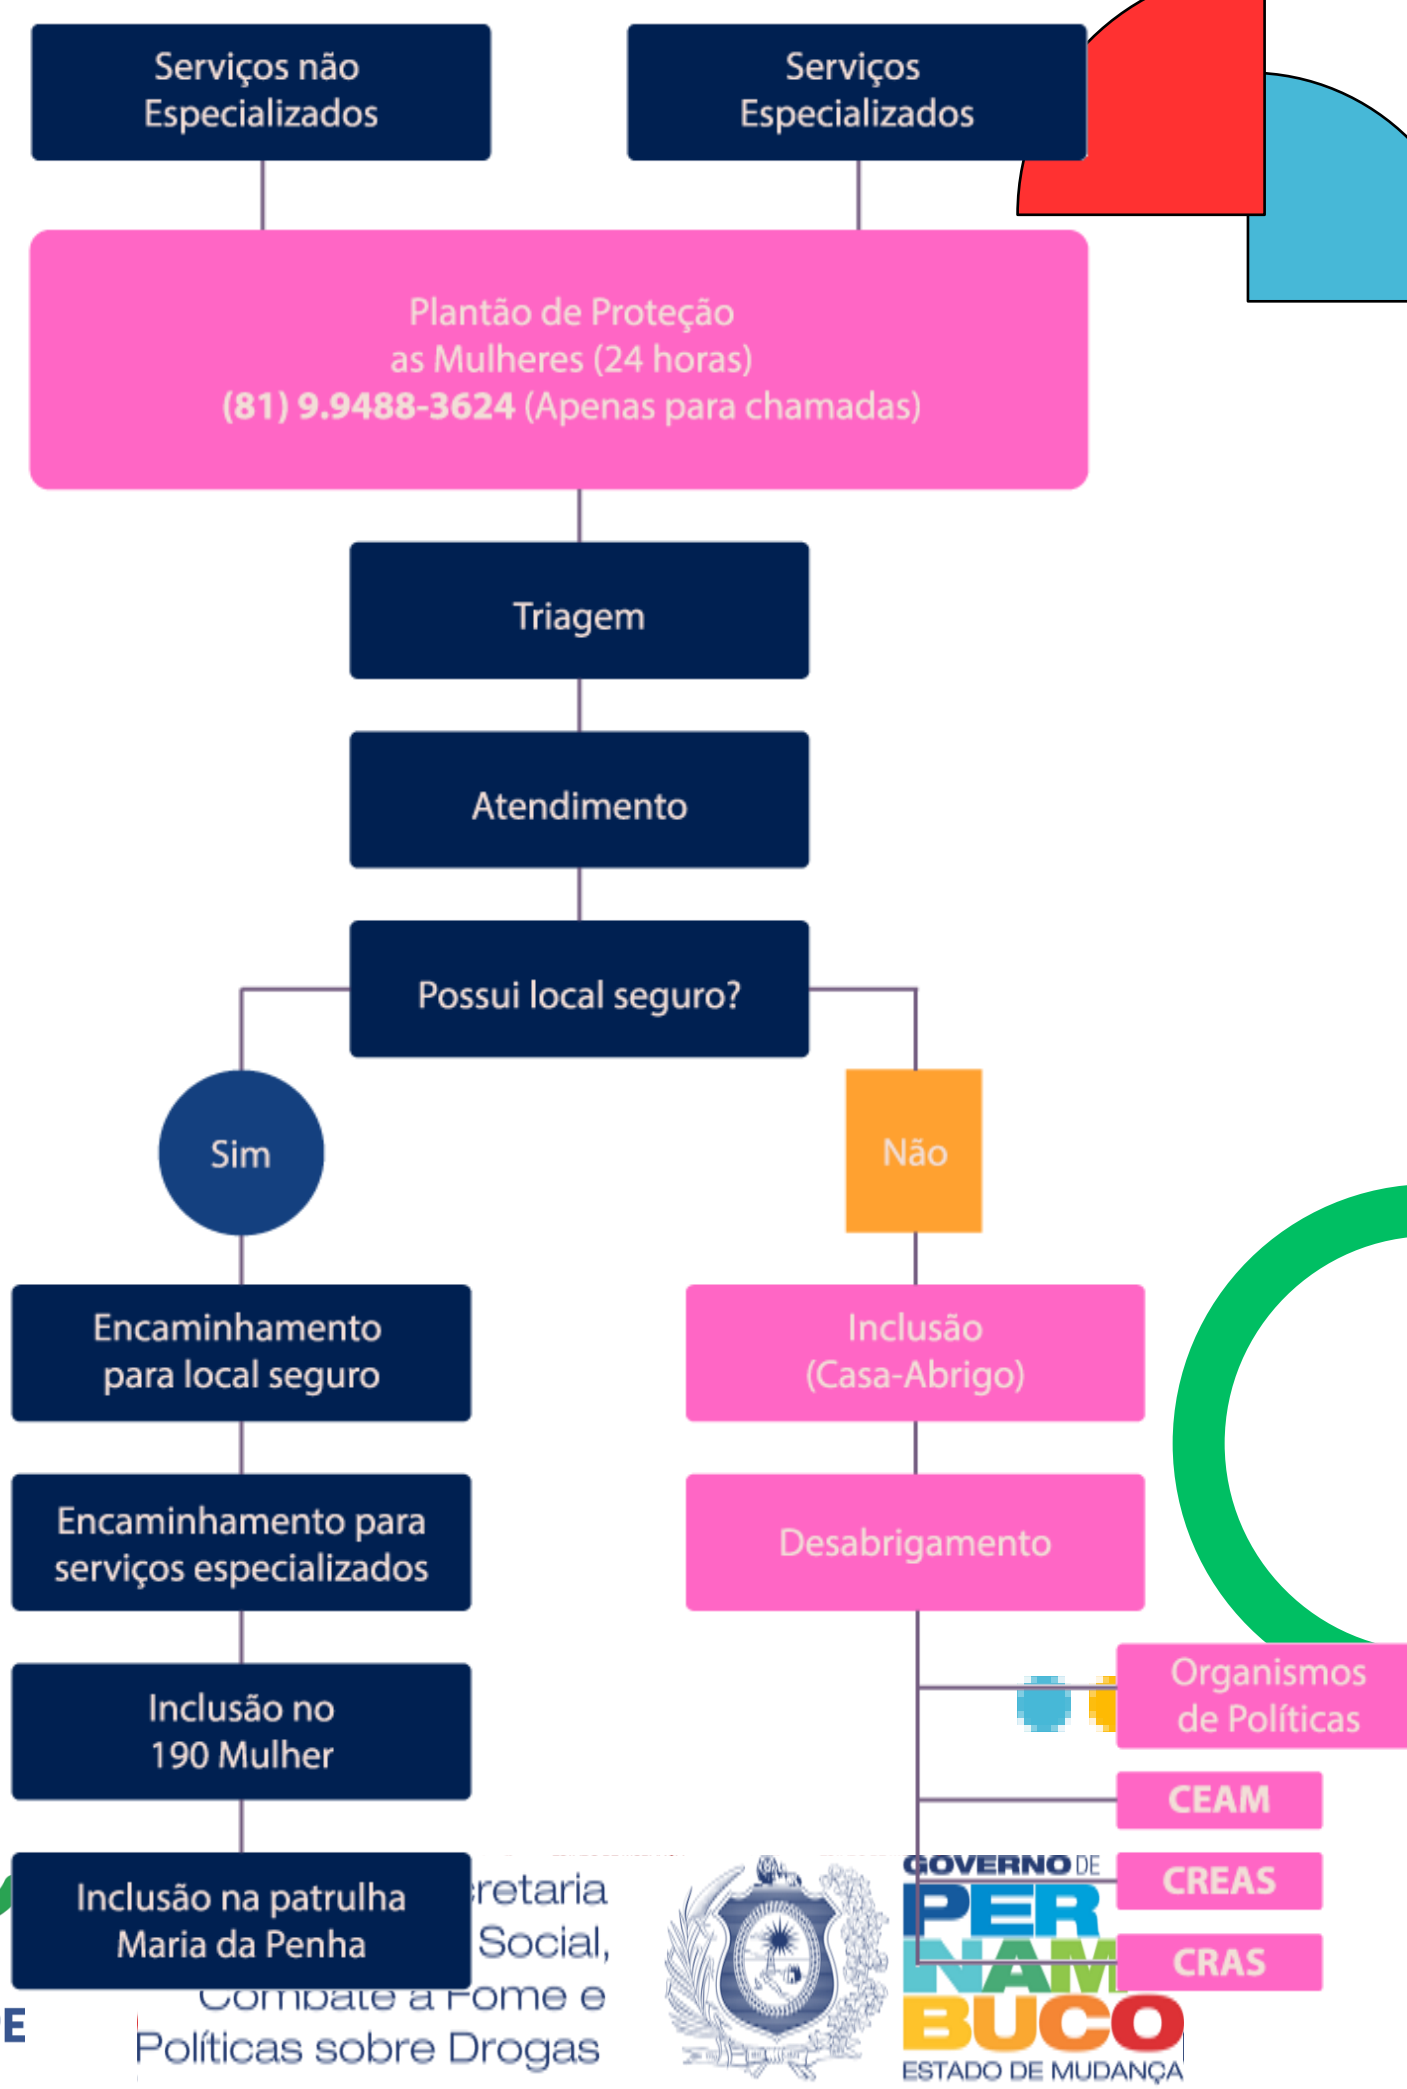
Serviços não Especializados

Serviços Especializados

Plantão de Proteção as Mulheres (24 horas) (81) 9.9488-3624 (Apenas para chamadas)

Triagem

Atendimento

Possui local seguro?

Sim

Não

Encaminhamento para local seguro

Encaminhamento para serviços especializados

Inclusão no 190 Mulher

Inclusão na patrulha Maria da Penha

Inclusão (Casa-Abrigo)

Desabrigamento

Organismos de Políticas

CEAM

CREAS

CRAS

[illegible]retaria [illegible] Social, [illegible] Combate à Fome e Políticas sobre Drogas

E

GOVERNO DE PER NAM BUCO ESTADO DE MUDANÇA